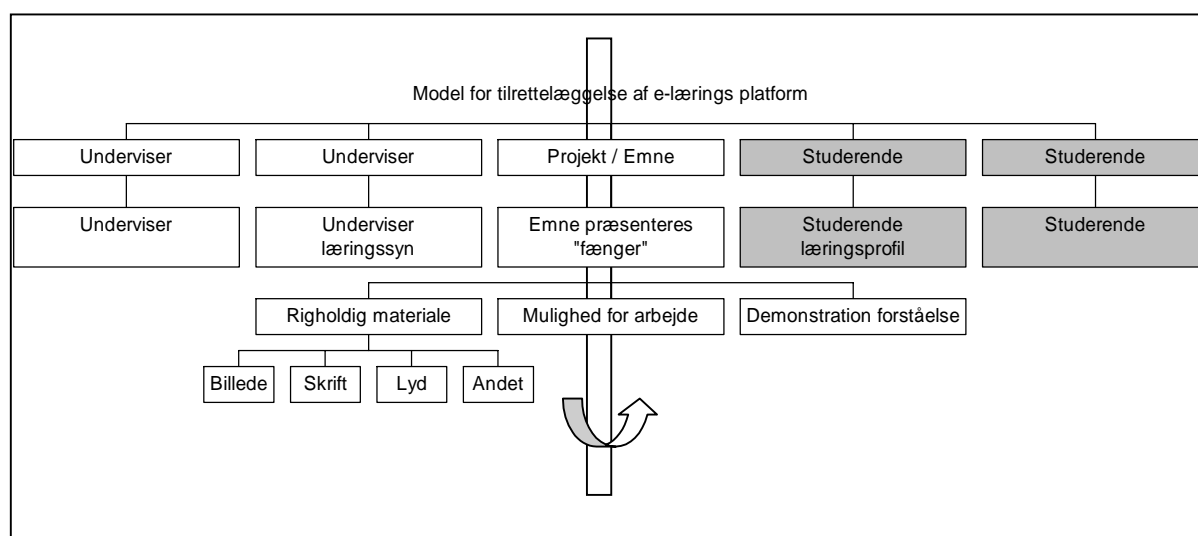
Model for tilrettelæggelse af e-lærings platform

Underviser

Underviser

Projekt / Emne

Studerende

Studerende

Underviser

Underviser læringssyn

Emne præsenteres "fænger"

Studerende læringsprofil

Studerende

Righoldig materiale

Mulighed for arbejde

Demonstration forståelse

Billede

Skrift

Lyd

Andet